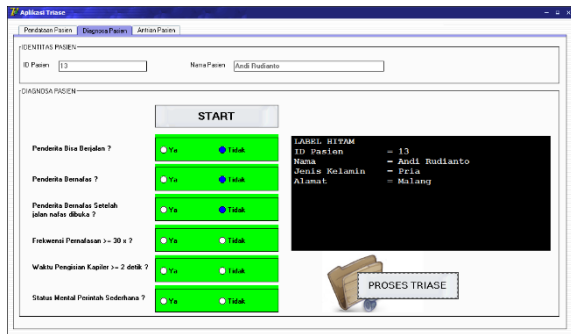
Aplikasi Triase

Pendataan Pasien | Diagnosa Pasien | Antrian Pasien

IDENTITAS PASIEN

ID Pasien 13

Nama Pasien Andi Rudianto

DIAGNOSA PASIEN

START

Penderita Bisa Berjalan ? Ya Tidak

Penderita Bernafas ? Ya Tidak

Penderita Bernafas Setelah jalan nafas dibuka ? Ya Tidak

Frekwensi Pernafasan >= 30 x ? Ya Tidak

Waktu Pengisian Kapiler >= 2 detik ? Ya Tidak

Status Mental Perintah Sederhana ? Ya Tidak

LABEL HITAM
ID Pasien = 13
Nama = Andi Rudianto
Jenis Kelamin = Pria
Alamat = Malang

PROSES TRIASE